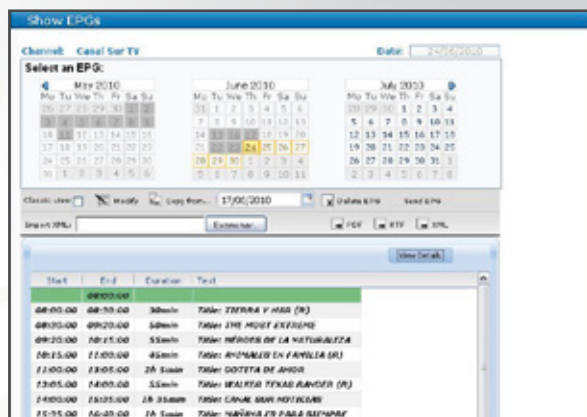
Show EPGs

Channel: Canal Sur TV

Date: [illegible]

Select an EPG:

May 2010

| Mo | Tu | We | Th | Fr | Sa | Su |
|---|---|---|---|---|---|---|
| 26 | 27 | 28 | 29 | 30 | 1 | 2 |
| 3 | 4 | 5 | 6 | 7 | 8 | 9 |
| 10 | 11 | 12 | 13 | 14 | 15 | 16 |
| 17 | 18 | 19 | 20 | 21 | 22 | 23 |
| 24 | 25 | 26 | 27 | 28 | 29 | 30 |
| 31 | 1 | 2 | 3 | 4 | 5 | 6 |

June 2010

| Mo | Tu | We | Th | Fr | Sa | Su |
|---|---|---|---|---|---|---|
| 31 | 1 | 2 | 3 | 4 | 5 | 6 |
| 7 | 8 | 9 | 10 | 11 | 12 | 13 |
| 14 | 15 | 16 | 17 | 18 | 19 | 20 |
| 21 | 22 | 23 | 24 | 25 | 26 | 27 |
| 28 | 29 | 30 | 1 | 2 | 3 | 4 |
| 5 | 6 | 7 | 8 | 9 | 10 | 11 |

July 2010

| Mo | Tu | We | Th | Fr | Sa | Su |
|---|---|---|---|---|---|---|
| 28 | 29 | 30 | 1 | 2 | 3 | 4 |
| 5 | 6 | 7 | 8 | 9 | 10 | 11 |
| 12 | 13 | 14 | 15 | 16 | 17 | 18 |
| 19 | 20 | 21 | 22 | 23 | 24 | 25 |
| 26 | 27 | 28 | 29 | 30 | 31 | 1 |
| 2 | 3 | 4 | 5 | 6 | 7 | 8 |

Classic view Modify Copy from... 17/06/2010 Delete EPG Send EPG

Import XML: Examinar... PDF RTF XML

View Details

| Start | End | Duration | Text |
|---|---|---|---|
| | 08:00:00 | | |
| 08:00:00 | 08:30:00 | 30min | Title: TIERRA Y MAR (R) |
| 08:30:00 | 09:20:00 | 50min | Title: THE MOST EXTREME |
| 09:20:00 | 10:15:00 | 55min | Title: HÉROES DE LA NATURALEZA |
| 10:15:00 | 11:00:00 | 45min | Title: ANIMALES EN FAMILIA (R) |
| 11:00:00 | 13:05:00 | 2h 5min | Title: GOTITA DE AMOR |
| 13:05:00 | 14:00:00 | 55min | Title: WALKER TEXAS RANGER (R) |
| 14:00:00 | 15:15:00 | 1h 15min | Title: CANAL SUR NOTICIAS |
| 15:15:00 | 16:20:00 | 1h 5min | Title: MAÑANA ES PARA SIEMPRE |